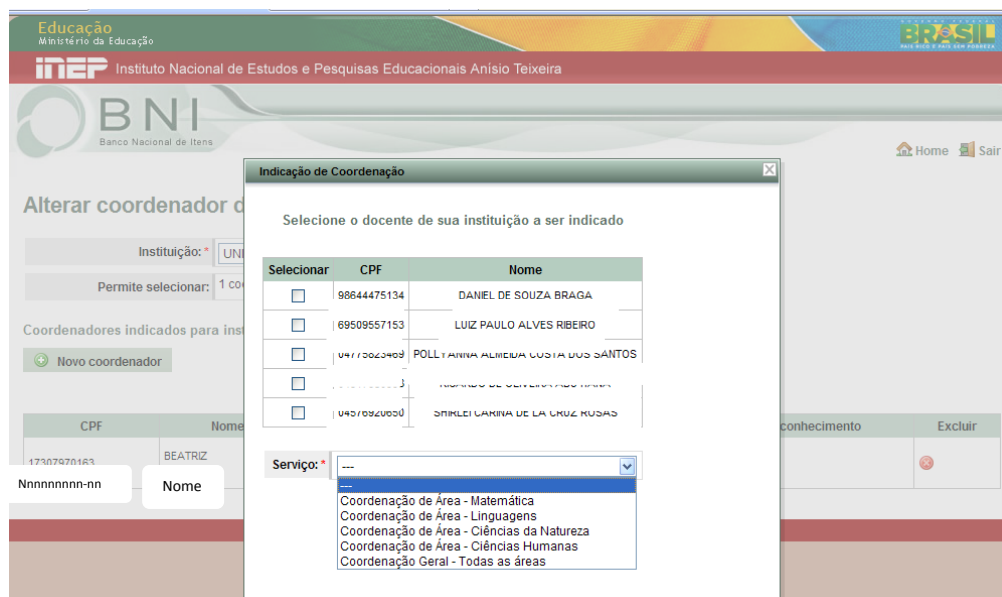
Educação
Ministério da Educação

BRASIL

inep Instituto Nacional de Estudos e Pesquisas Educacionais Anísio Teixeira

BNI
Banco Nacional de Itens

Home Sair

Alterar coordenador d

Instituição: * UN

Permite selecionar: 1 co

Coordenadores indicados para inst

Novo coordenador

| CPF | Nome | | conhecimento | Excluir |
|---|---|---|---|---|
| 17307970163 | BEATRIZ | | | |

Nnnnnnnnn-nn
Nome

Indicação de Coordenação

Selecione o docente de sua instituição a ser indicado

| Selecionar | CPF | Nome |
|---|---|---|
| | 98644475134 | DANIEL DE SOUZA BRAGA |
| | 69509557153 | LUIZ PAULO ALVES RIBEIRO |
| | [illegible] | POLLYANNA ALMEIDA COSTA DOS SANTOS |
| | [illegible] | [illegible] |
| | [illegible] | SHIRLEI CARINA DE LA CRUZ ROSAS |

Serviço: * ---

---
Coordenação de Área - Matemática
Coordenação de Área - Linguagens
Coordenação de Área - Ciências da Natureza
Coordenação de Área - Ciências Humanas
Coordenação Geral - Todas as áreas